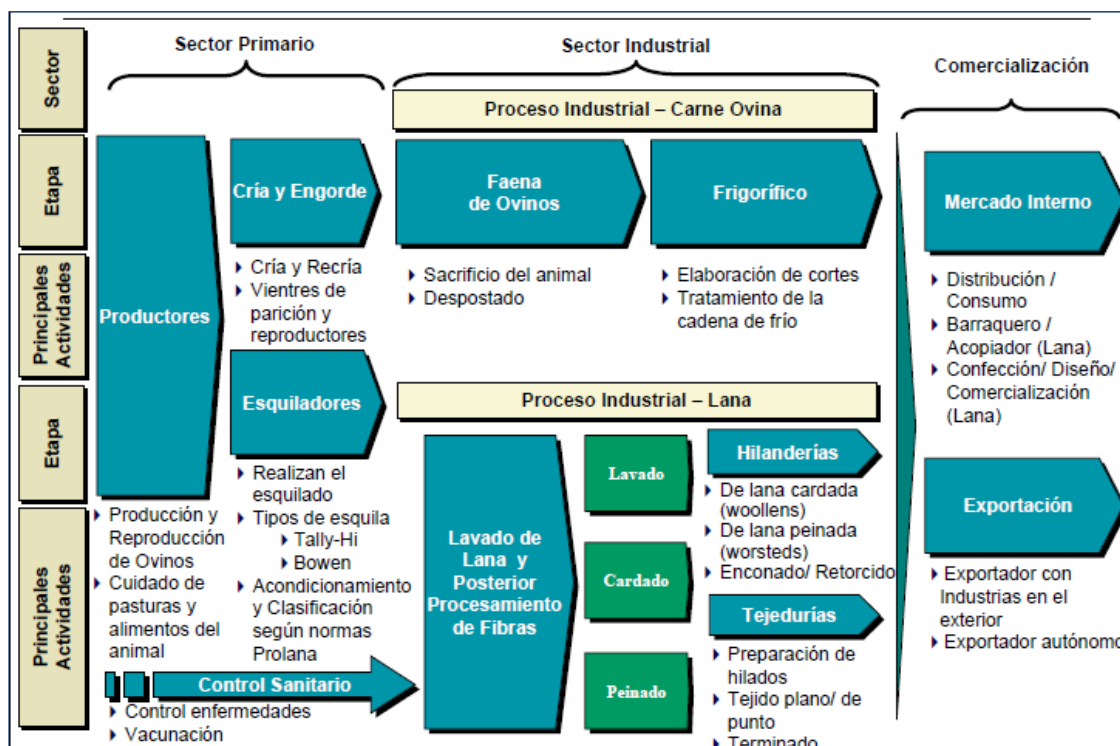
Sector

Sector Primario

Sector Industrial

Comercialización

Proceso Industrial – Carne Ovina

Etapa

Productores

Cría y Engorde

Faena de Ovinos

Frigorífico

Mercado Interno

Principales Actividades

▸ Cría y Recría
▸ Vientres de parición y reproductores

▸ Sacrificio del animal
▸ Despostado

▸ Elaboración de cortes
▸ Tratamiento de la cadena de frío

▸ Distribución / Consumo
▸ Barraquero / Acopiador (Lana)
▸ Confección/ Diseño/ Comercialización (Lana)

Etapa

Esquiladores

Proceso Industrial – Lana

Lavado de Lana y Posterior Procesamiento de Fibras

Lavado

Cardado

Peinado

Hilanderías

Tejedurías

Exportación

Principales Actividades

▸ Producción y Reproducción de Ovinos
▸ Cuidado de pasturas y alimentos del animal

▸ Realizan el esquilado
▸ Tipos de esquila
▸ Tally-Hi
▸ Bowen
▸ Acondicionamiento y Clasificación según normas Prolana

▸ De lana cardada (woollens)
▸ De lana peinada (worsteds)
▸ Enconado/ Retorcido

▸ Preparación de hilados
▸ Tejido plano/ de punto
▸ Terminado

▸ Exportador con Industrias en el exterior
▸ Exportador autónomo

Control Sanitario

▸ Control enfermedades
▸ Vacunación